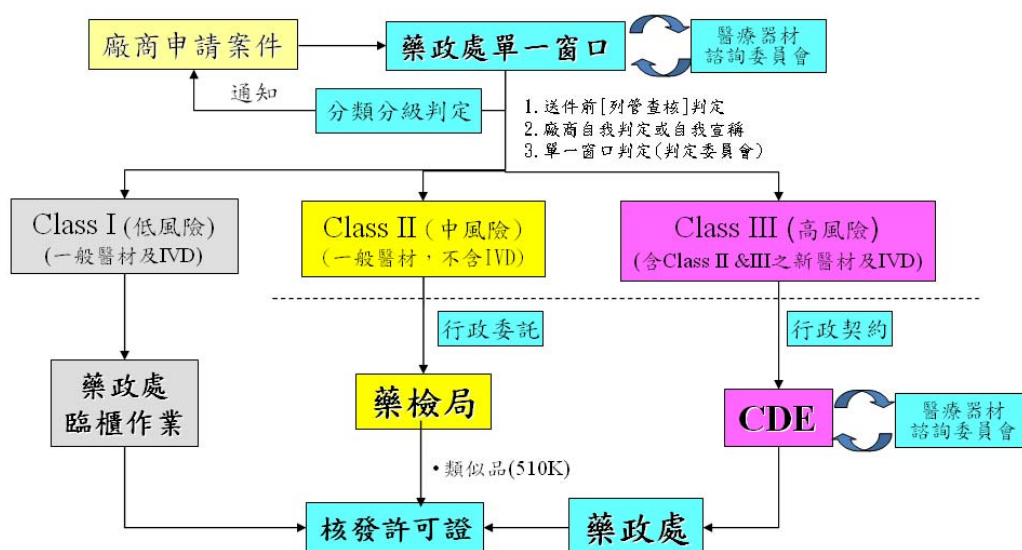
廠商申請案件

藥政處單一窗口

醫療器材諮詢委員會

通知

分類分級判定

1. 送件前[列管查核]判定
2. 廠商自我判定或自我宣稱
3. 單一窗口判定(判定委員會)

Class I (低風險)
(一般醫材及IVD)

Class II (中風險)
(一般醫材，不含IVD)

Class III (高風險)
(含Class II &III之新醫材及IVD)

行政委託

行政契約

藥政處
臨櫃作業

藥檢局

CDE

醫療器材諮詢委員會

• 類似品(510K)

核發許可證

藥政處